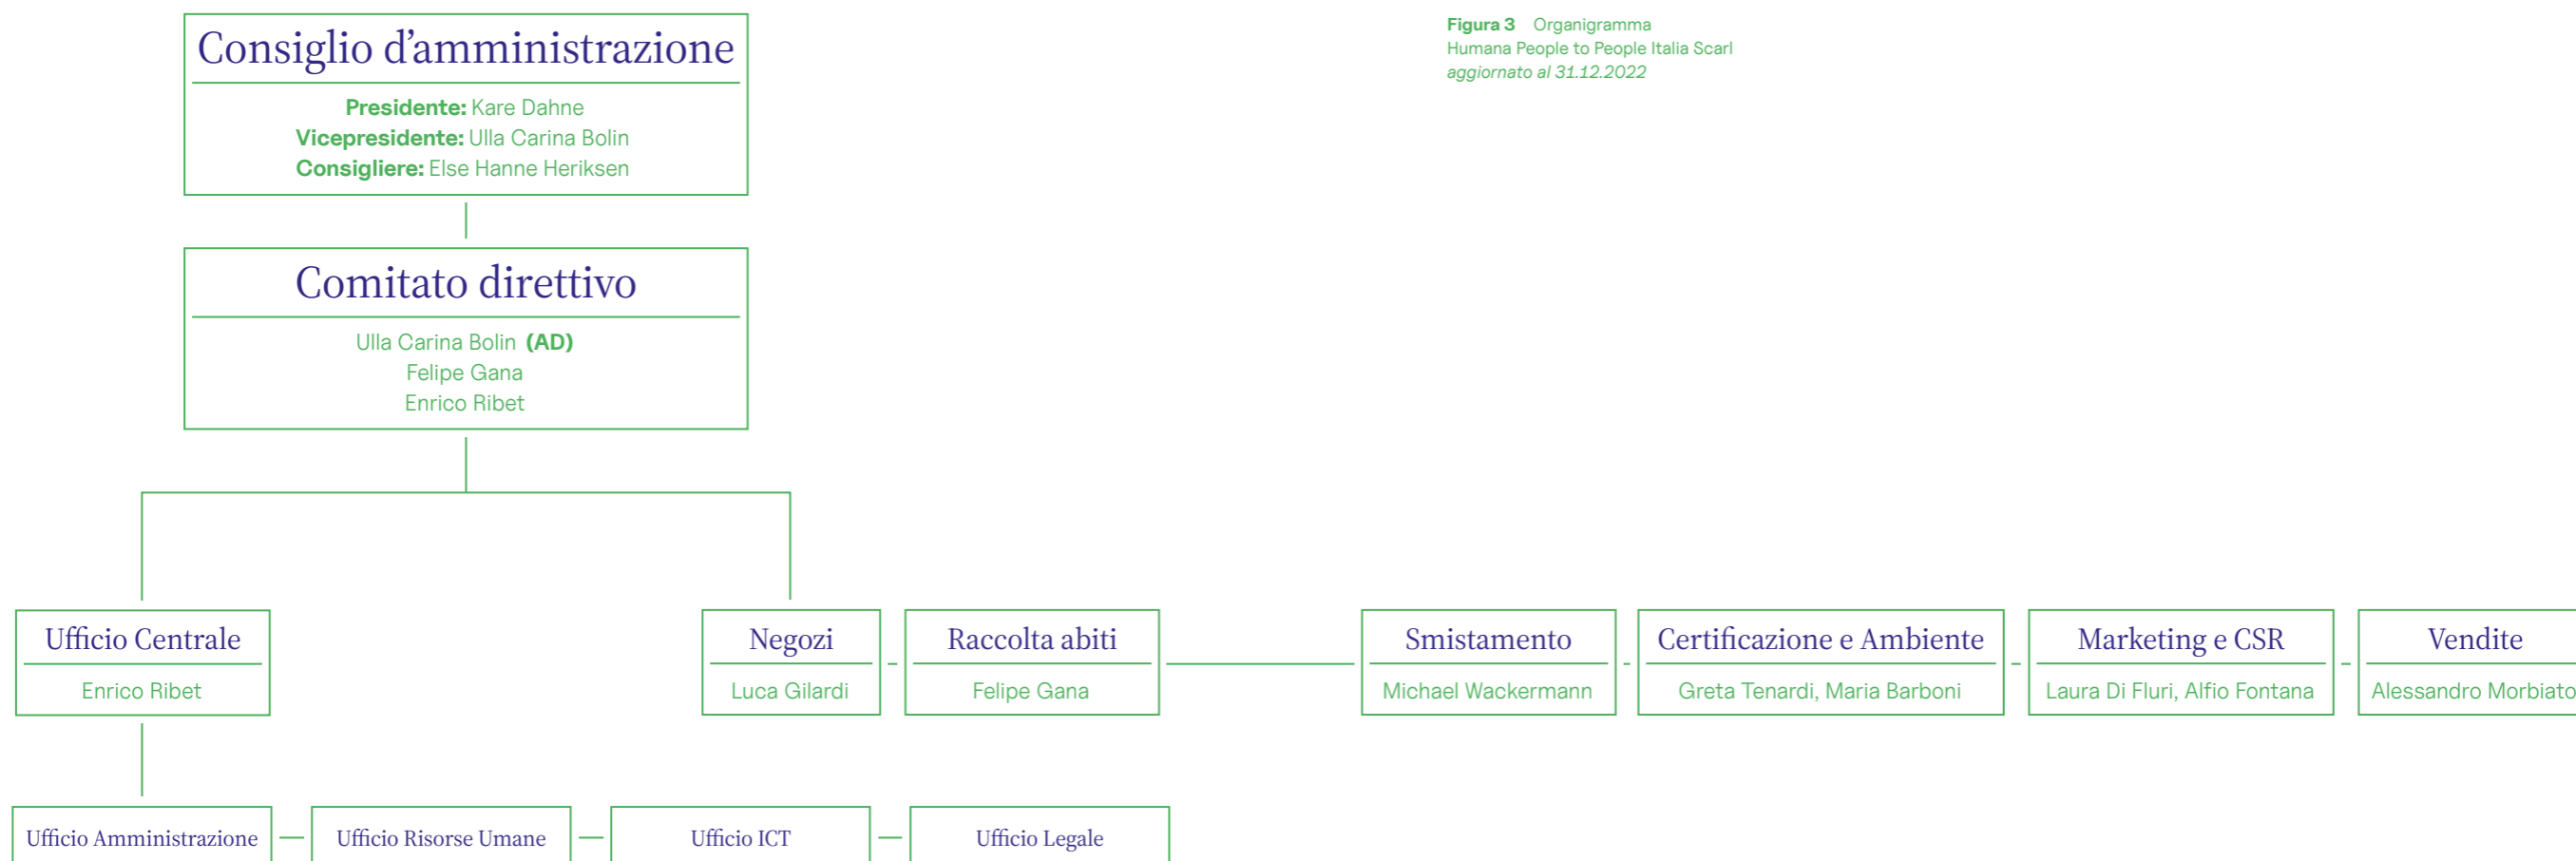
Figura 3 Organigramma
Humana People to People Italia Scarl
aggiornato al 31.12.2022

Consiglio d'amministrazione

Presidente: Kare Dahne
Vicepresidente: Ulla Carina Bolin
Consigliere: Else Hanne Heriksen

Comitato direttivo

Ulla Carina Bolin (AD)
Felipe Gana
Enrico Ribet

Ufficio Centrale
Enrico Ribet

Negozi
Luca Gilardi

Raccolta abiti
Felipe Gana

Smistamento
Michael Wackermann

Certificazione e Ambiente
Greta Tenardi, Maria Barboni

Marketing e CSR
Laura Di Fluri, Alfio Fontana

Vendite
Alessandro Morbiato

Ufficio Amministrazione

Ufficio Risorse Umane

Ufficio ICT

Ufficio Legale